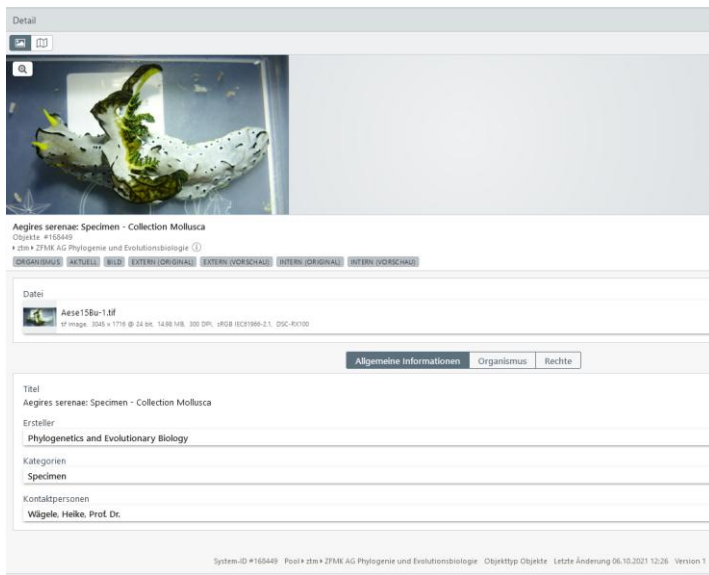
Detail

Aegires serenae: Specimen - Collection Mollusca
Objekte #168449
▸ ztm ▸ ZFMK AG Phylogenie und Evolutionsbiologie ⓘ

ORGANISMUS AKTUELL BILD EXTERN (ORIGINAL) EXTERN (VORSCHAU) INTERN (ORIGINAL) INTERN (VORSCHAU)

Datei

Aese15Bu-1.tif
tif image, 3045 × 1716 @ 24 bit, 14.88 MB, 300 DPI, sRGB IEC61966-2.1, DSC-RX100

Allgemeine Informationen | Organismus | Rechte

Titel
Aegires serenae: Specimen - Collection Mollusca

Ersteller
Phylogenetics and Evolutionary Biology

Kategorien
Specimen

Kontaktpersonen
Wägele, Heike, Prof. Dr.

System-ID #168449 Pool ▸ ztm ▸ ZFMK AG Phylogenie und Evolutionsbiologie Objekttyp Objekte Letzte Änderung 06.10.2021 12:26 Version 1